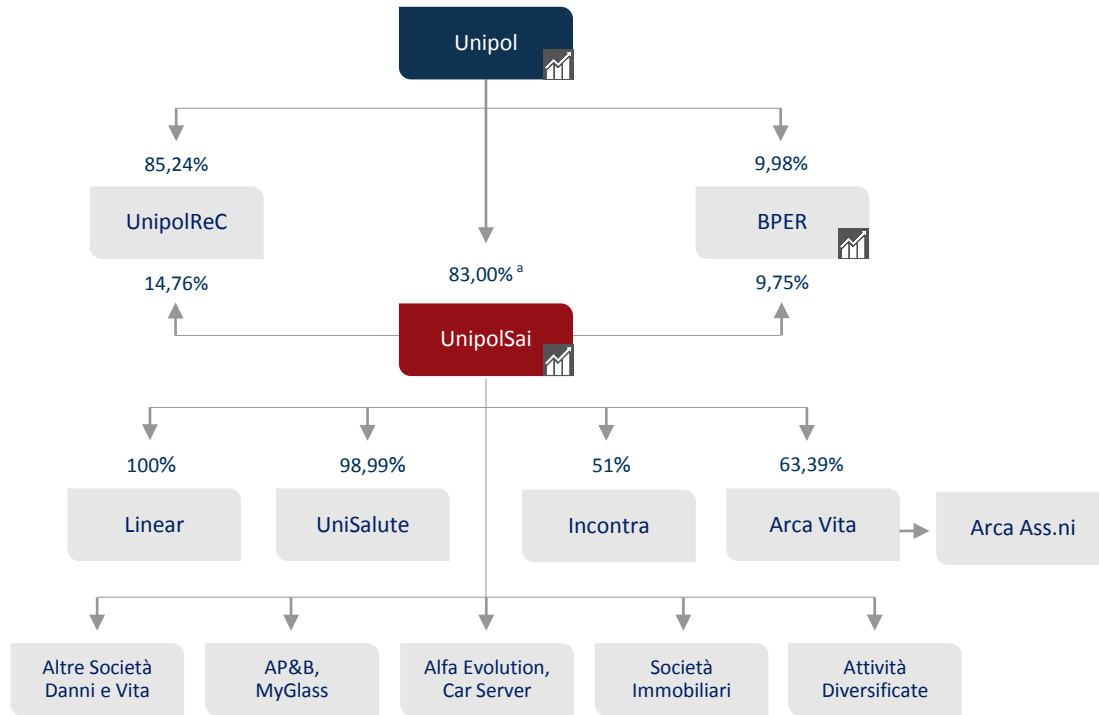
Unipol

85,24%

UnipolReC

14,76%

9,98%

BPER

9,75%

83,00% $^{a}$

UnipolSai

100%

Linear

98,99%

UniSalute

51%

Incontra

63,39%

Arca Vita

Arca Ass.ni

Altre Società Danni e Vita

AP&B, MyGlass

Alfa Evolution, Car Server

Società Immobiliari

Attività Diversificate